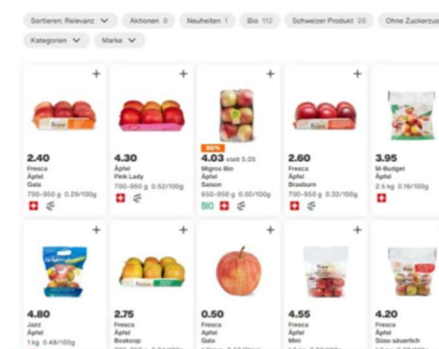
Sortieren: Relevanz
Aktionen 8
Neuheiten 1
Bio 112
Schweizer Produkt 28
Ohne Zuckerzus

Kategorien
Marke

+
2.40
Fresca
Äpfel
Gala
700–950 g 0.29/100g

+
4.30
Äpfel
Pink Lady
700–950 g 0.52/100g

+
20%
4.03 statt 5.05
Migros Bio
Äpfel
Saison
650–950 g 0.50/100g
BIO

+
2.60
Fresca
Äpfel
Braeburn
700–950 g 0.32/100g

+
3.95
M-Budget
Äpfel
2.5 kg 0.16/100g

+
4.80
Jazz
Äpfel
1 kg 0.48/100g

+
2.75
Fresca
Äpfel
Boskoop

+
0.50
Fresca
Äpfel
Gala

+
4.55
Fresca
Äpfel
Mini

+
4.20
Fresca
Äpfel
Süss-säuerlich